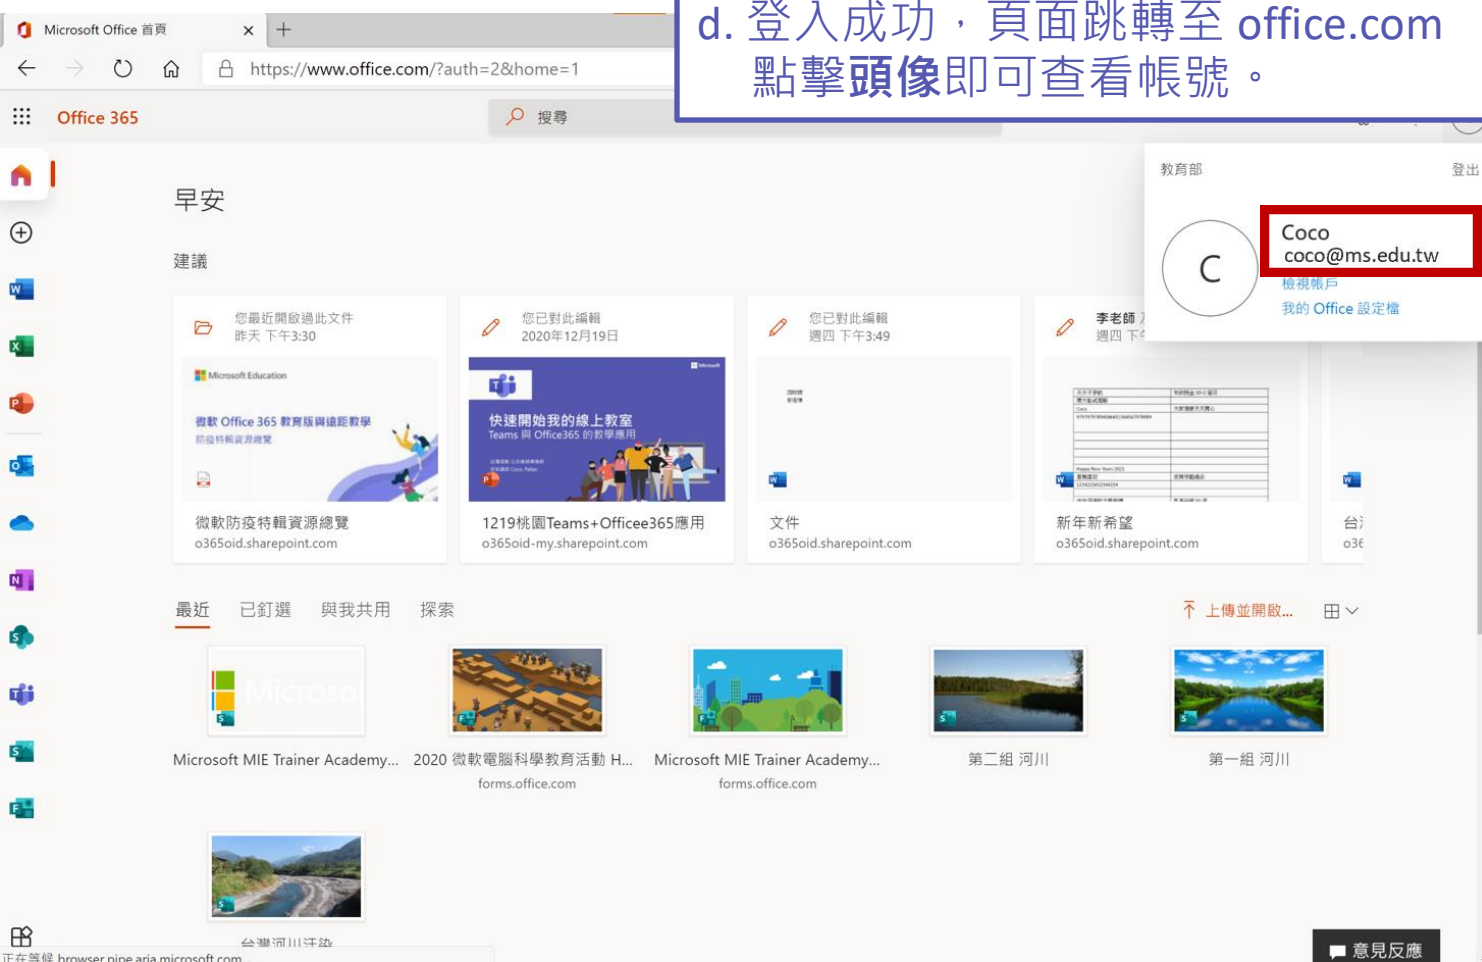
Microsoft Office 首頁

https://www.office.com/?auth=2&home=1

d. 登入成功，頁面跳轉至 office.com
點擊頭像即可查看帳號。

Office 365

搜尋

教育部

登出

C

Coco
coco@ms.edu.tw

檢視帳戶

我的 Office 設定檔

早安

建議

您最近開啟過此文件
昨天 下午3:30

Microsoft Education

微軟 Office 365 教育版與遠距教學
防疫特輯資源總覽

微軟防疫特輯資源總覽
o365oid.sharepoint.com

您已對此編輯
2020年12月19日

快速開始我的線上教室
Teams 與 Office365 的教學應用

1219桃園Teams+Officee365應用
o365oid-my.sharepoint.com

您已對此編輯
週四 下午3:49

文件
o365oid.sharepoint.com

李老師 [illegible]
週四 下午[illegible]

新年新希望
o365oid.sharepoint.com

台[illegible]
o36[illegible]

最近 已釘選 與我共用 探索

上傳並開啟...

Microsoft MIE Trainer Academy...

2020 微軟電腦科學教育活動 H...
forms.office.com

Microsoft MIE Trainer Academy...
forms.office.com

第二組 河川

第一組 河川

台灣河川汙染

正在等候 browser.pipe.aria.microsoft.com

意見反應